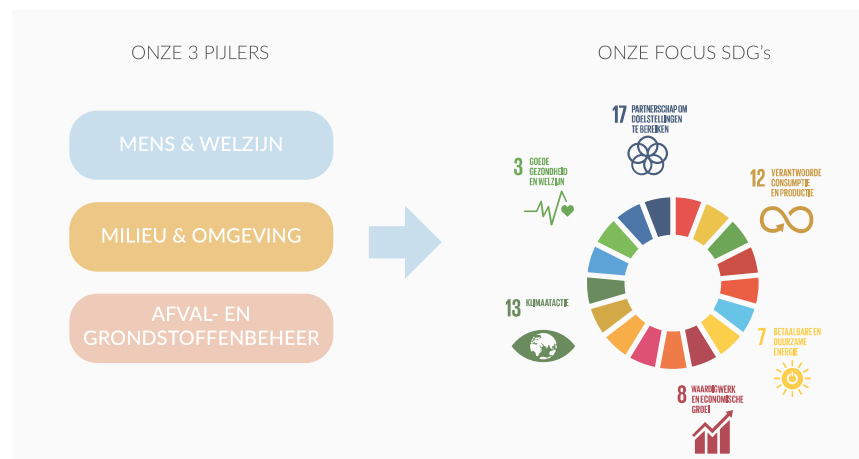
ONZE 3 PIJLERS

MENS & WELZIJN

MILIEU & OMGEVING

AFVAL- EN GRONDSTOFFENBEHEER

ONZE FOCUS SDG's

17 PARTNERSCHAP OM DOELSTELLINGEN TE BEREIKEN

3 GOEDE GEZONDHEID EN WELZIJN

12 VERANTWOORDE CONSUMPTIE EN PRODUCTIE

13 KLIMAATACTIE

7 BETAALBARE EN DUURZAME ENERGIE

8 WAARDIG WERK EN ECONOMISCHE GROEI